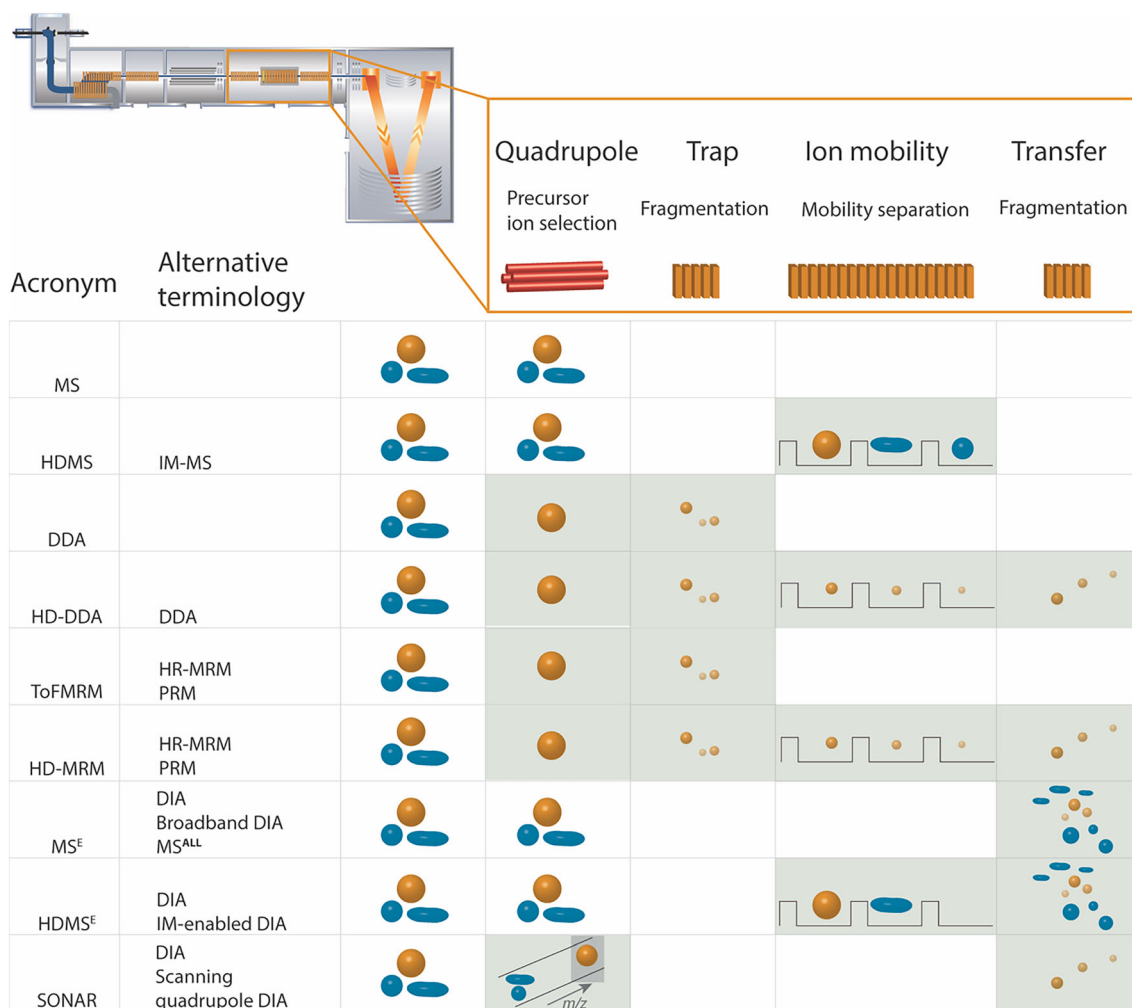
Quadrupole
Precursor ion selection

Trap
Fragmentation

Ion mobility
Mobility separation

Transfer
Fragmentation

| Acronym | Alternative terminology |
|---|---|
| MS | |
| HDMS | IM-MS |
| DDA | |
| HD-DDA | DDA |
| ToFMRM | HR-MRM PRM |
| HD-MRM | HR-MRM PRM |
| MS$^{E}$ | DIA Broadband DIA MS$^{ALL}$ |
| HDMS$^{E}$ | DIA IM-enabled DIA |
| SONAR | DIA Scanning quadrupole DIA |

m/z